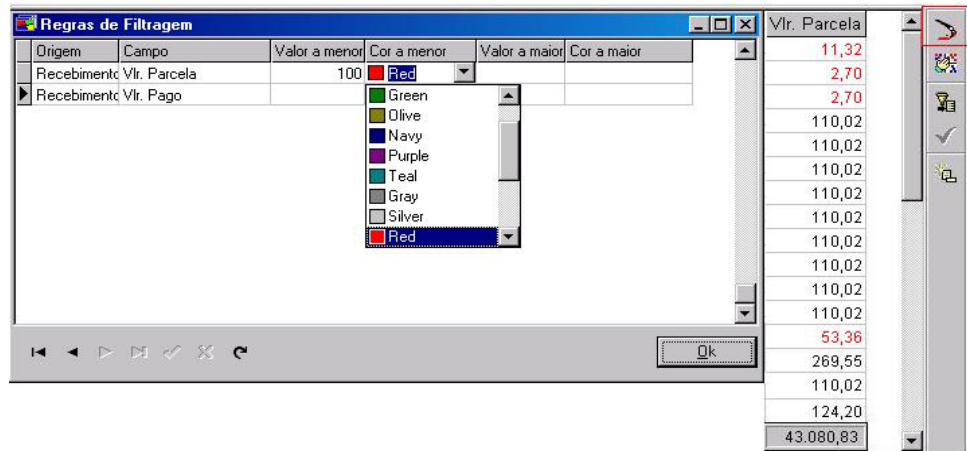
Regras de Filtragem

| Origem | Campo | Valor a menor | Cor a menor | Valor a maior | Cor a maior |
|---|---|---|---|---|---|
| Recebimento | Vlr. Parcela | 100 | Red | | |
| Recebimento | Vlr. Pago | | | | |

Green
Olive
Navy
Purple
Teal
Gray
Silver
Red

Ok

| Vlr. Parcela |
|---|
| 11,32 |
| 2,70 |
| 2,70 |
| 110,02 |
| 110,02 |
| 110,02 |
| 110,02 |
| 110,02 |
| 110,02 |
| 110,02 |
| 110,02 |
| 110,02 |
| 53,36 |
| 269,55 |
| 110,02 |
| 124,20 |
| 43.080,83 |